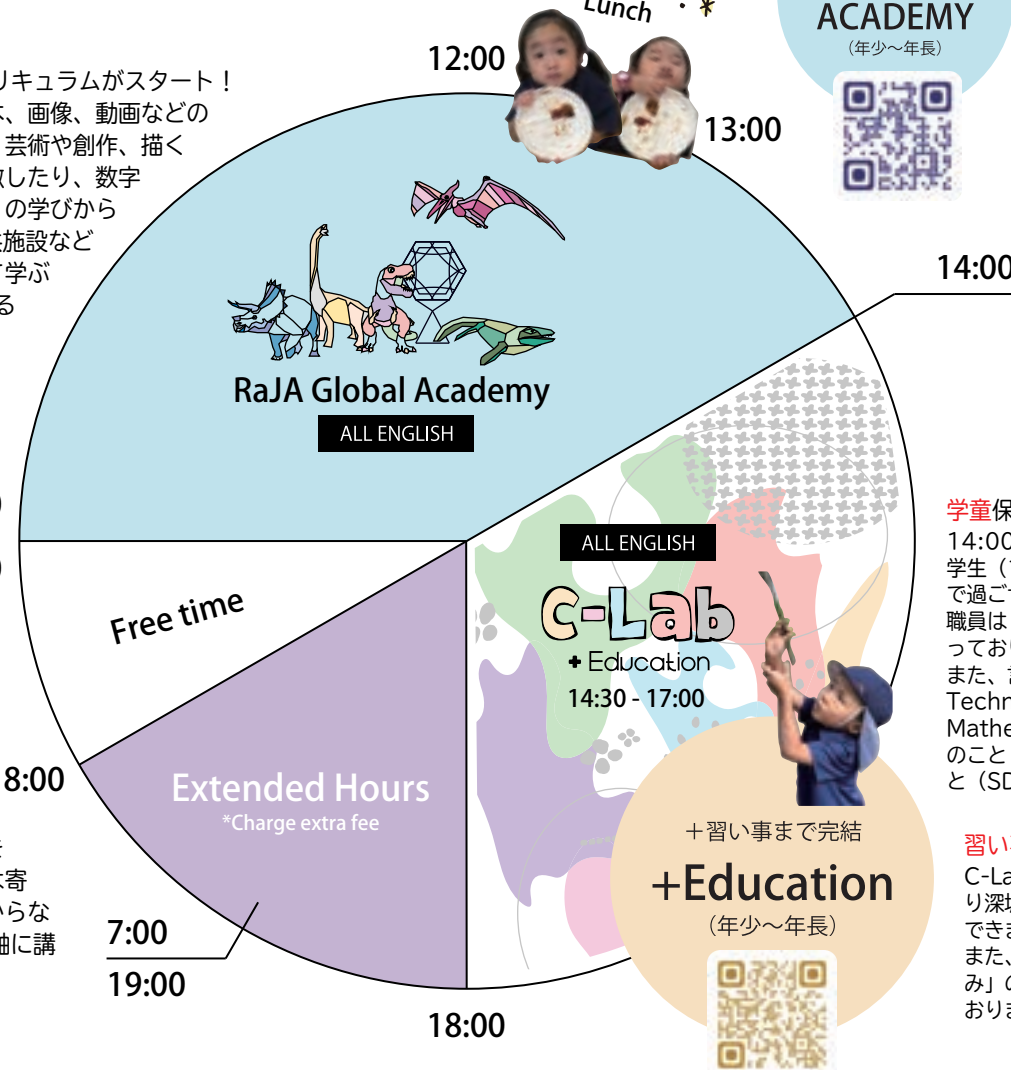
Lunch

ACADEMY
（年少〜年長）

12:00
13:00
14:00

リキュラムがスタート！
、画像、動画などの
芸術や創作、描く
したり、数字
の学びから
施設など
学ぶ
る

RaJA Global Academy
ALL ENGLISH

学童保
14:00
学生（
で過ご
職員は
っており
また、
Techn
Mathe
のこと
と（SD

ALL ENGLISH
C-Lab
+ Education
14:30 - 17:00

Free time

8:00

Extended Hours
*Charge extra fee

寄
らな
軸に講

7:00
19:00

18:00

＋習い事まで完結
+Education
（年少〜年長）

習い
C-La
り深
でき
また、
み」の
おりま